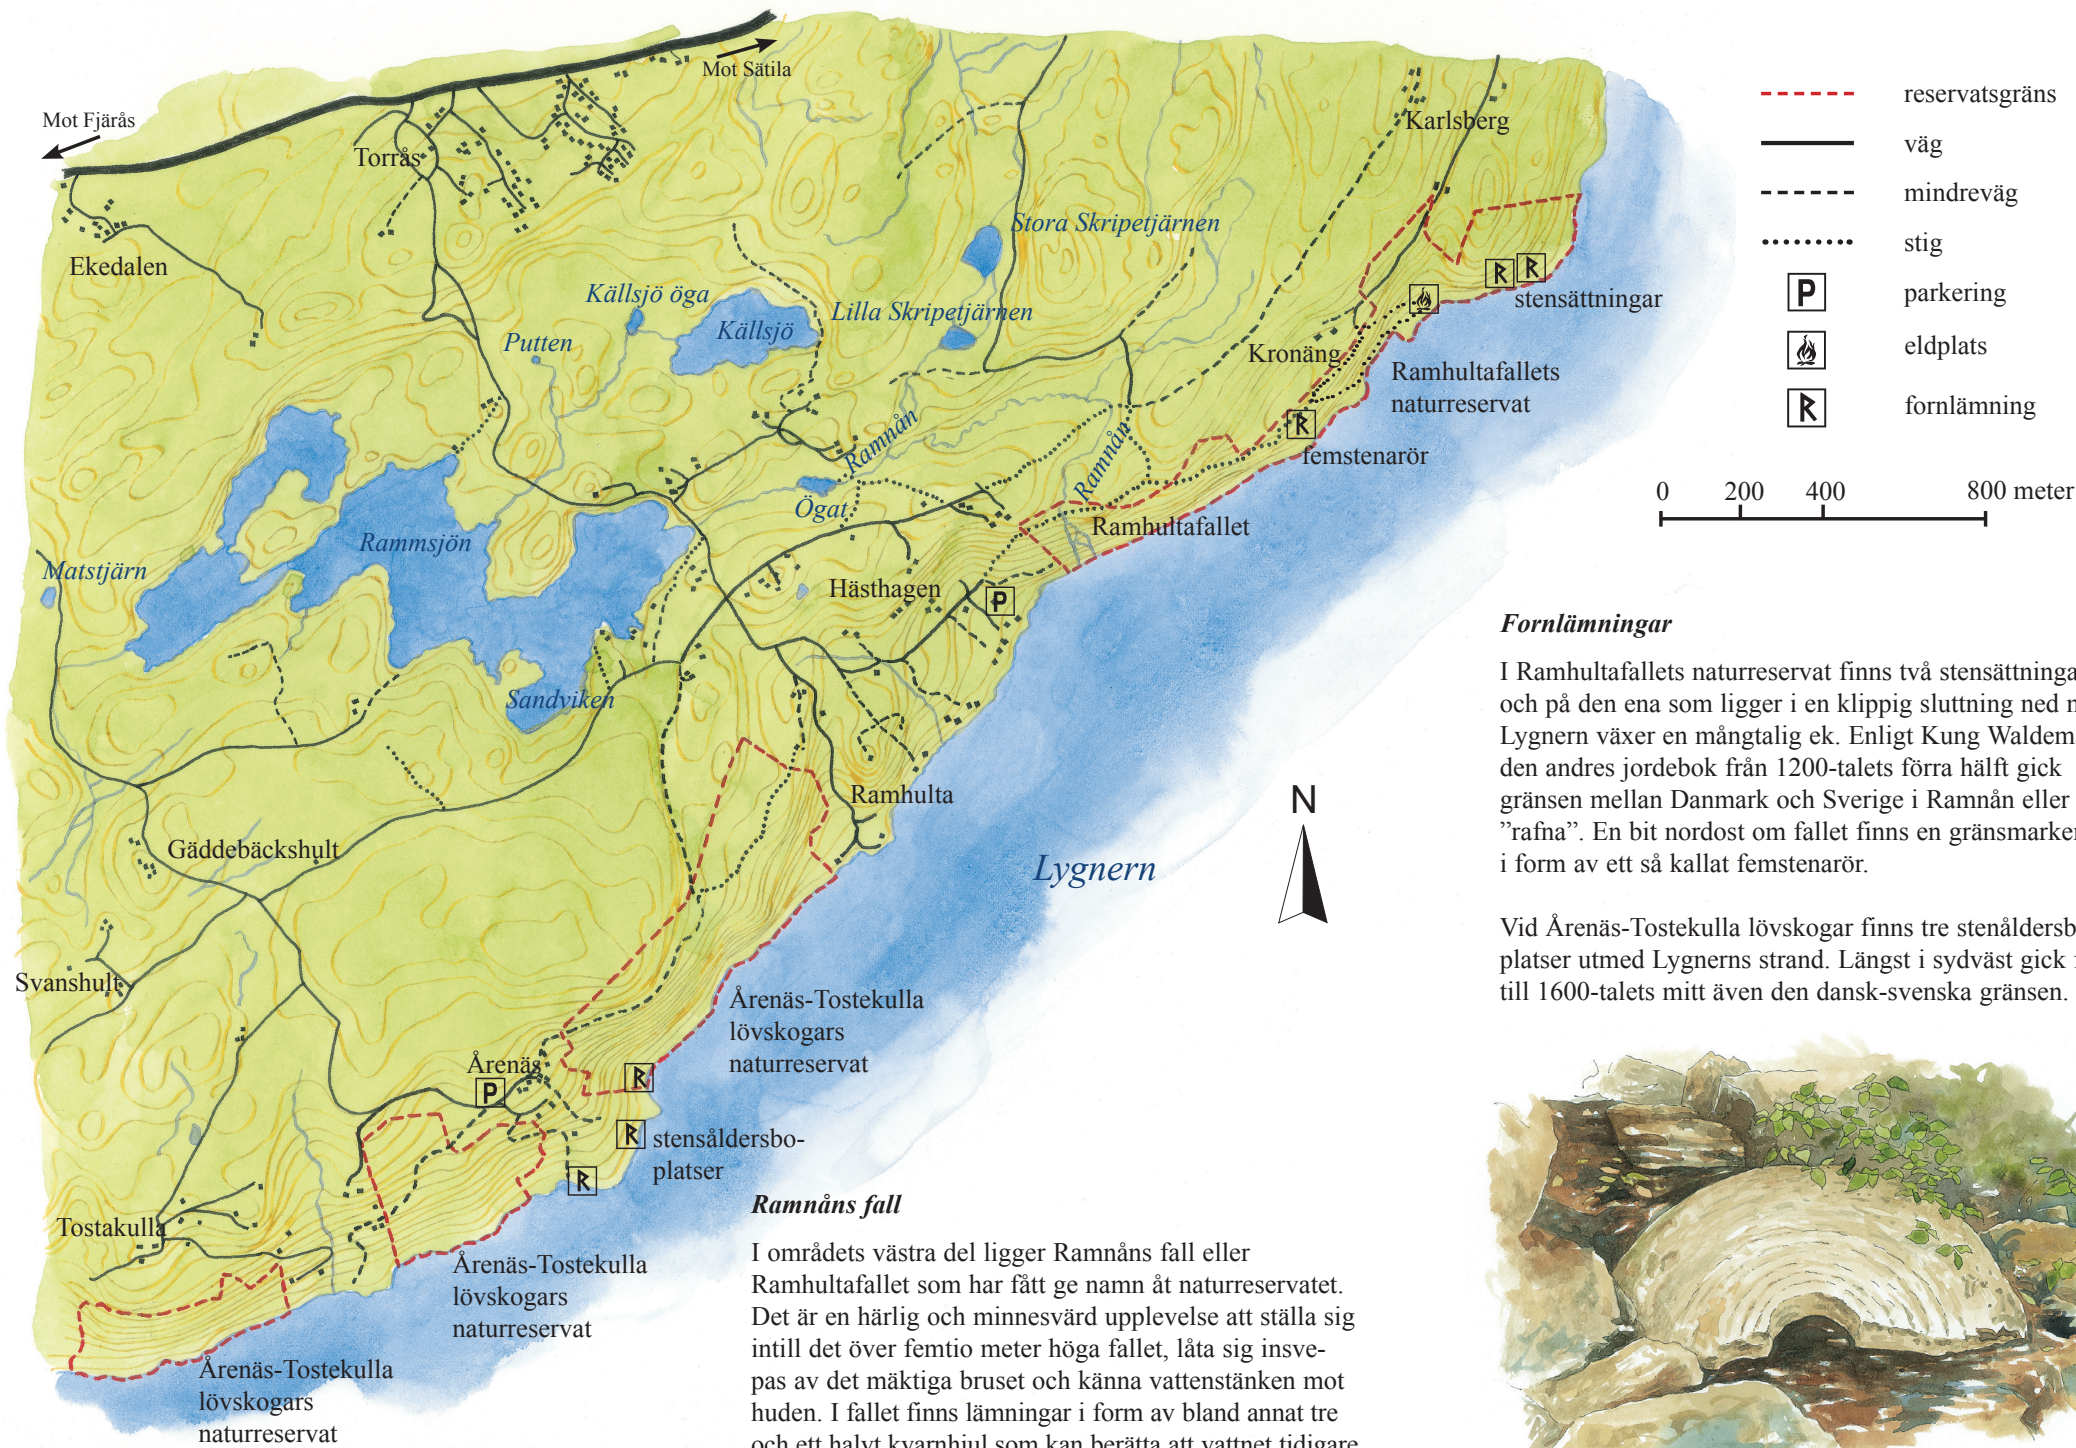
Mot Fjärås

Mot Sätila

Torrås

Ekedalen

Karlsberg

Stora Skripetjärnen

Källsjö öga

Källsjö

Lilla Skripetjärnen

Putten

Kronäng

stensättningar

Ramhultafallets naturreservat

femstenarör

Ramnån

Ramnån

Ögat

Ramhultafallet

Rammsjön

Matstjärn

Hästhagen

Sandviken

Ramhulta

Lygnern

N

Gäddebäckshult

Svanshult

Årenäs-Tostekulla lövskogars naturreservat

Årenäs

stensåldersboplatser

Tostakulla

Årenäs-Tostekulla lövskogars naturreservat

Årenäs-Tostekulla lövskogars naturreservat

reservatsgräns

väg

mindreväg

stig

parkering

eldplats

fornlämning

0 200 400 800 meter

*Fornlämningar*

I Ramhultafallets naturreservat finns två stensättninga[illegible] och på den ena som ligger i en klippig sluttning ned m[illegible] Lygnern växer en mångtalig ek. Enligt Kung Waldem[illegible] den andres jordebok från 1200-talets förra hälft gick gränsen mellan Danmark och Sverige i Ramnån eller ”rafna”. En bit nordost om fallet finns en gränsmarke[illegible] i form av ett så kallat femstenarör.

Vid Årenäs-Tostekulla lövskogar finns tre stenåldersb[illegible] platser utmed Lygnerns strand. Längst i sydväst gick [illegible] till 1600-talets mitt även den dansk-svenska gränsen.

*Ramnåns fall*

I områdets västra del ligger Ramnåns fall eller Ramhultafallet som har fått ge namn åt naturreservatet. Det är en härlig och minnesvärd upplevelse att ställa sig intill det över femtio meter höga fallet, låta sig insvepas av det mäktiga bruset och känna vattenstänken mot huden. I fallet finns lämningar i form av bland annat tre och ett halvt kvarnhjul som kan berätta att vattnet tidigare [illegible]